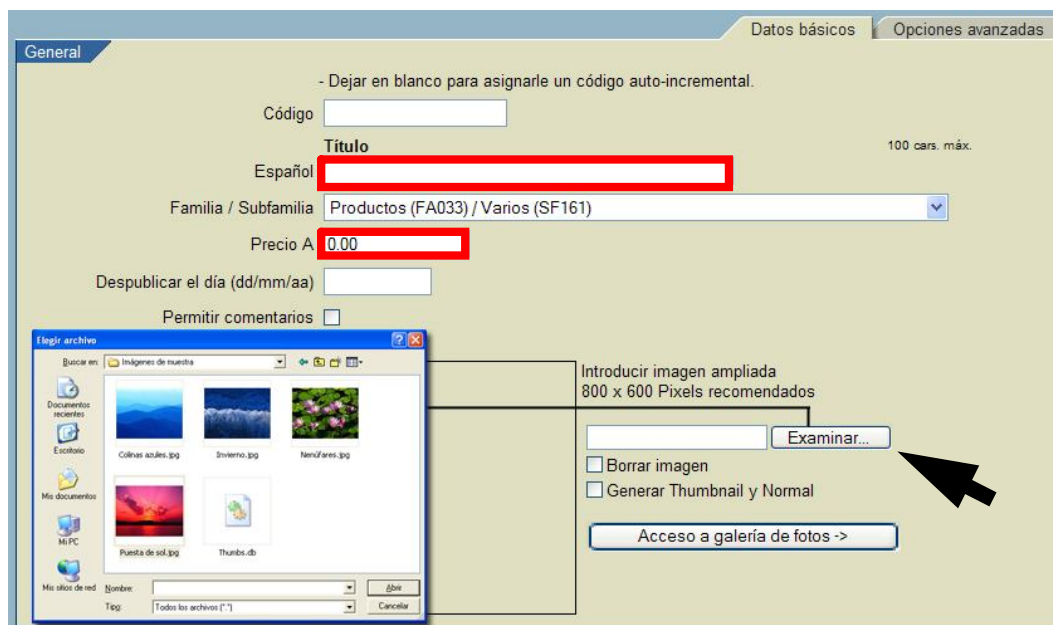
Datos básicos | Opciones avanzadas

General

- Dejar en blanco para asignarle un código auto-incremental.

Código

Título

100 cars. máx.

Español

Familia / Subfamilia Productos (FA033) / Varios (SF161)

Precio A 0.00

Despublicar el día (dd/mm/aa)

Permitir comentarios

Elegir archivo

Buscar en: Imágenes de muestra

Documentos recientes

Escritorio

Mis documentos

Mi PC

Mis sitios de red

Colinas azules.jpg

Invierno.jpg

Nenúfares.jpg

Puesta de sol.jpg

Thumbs.db

Nombre:

Abrir

Tipo: Todos los archivos (*.*)

Cancelar

Introducir imagen ampliada
800 x 600 Pixels recomendados

Examinar...

Borrar imagen

Generar Thumbnail y Normal

Acceso a galería de fotos ->